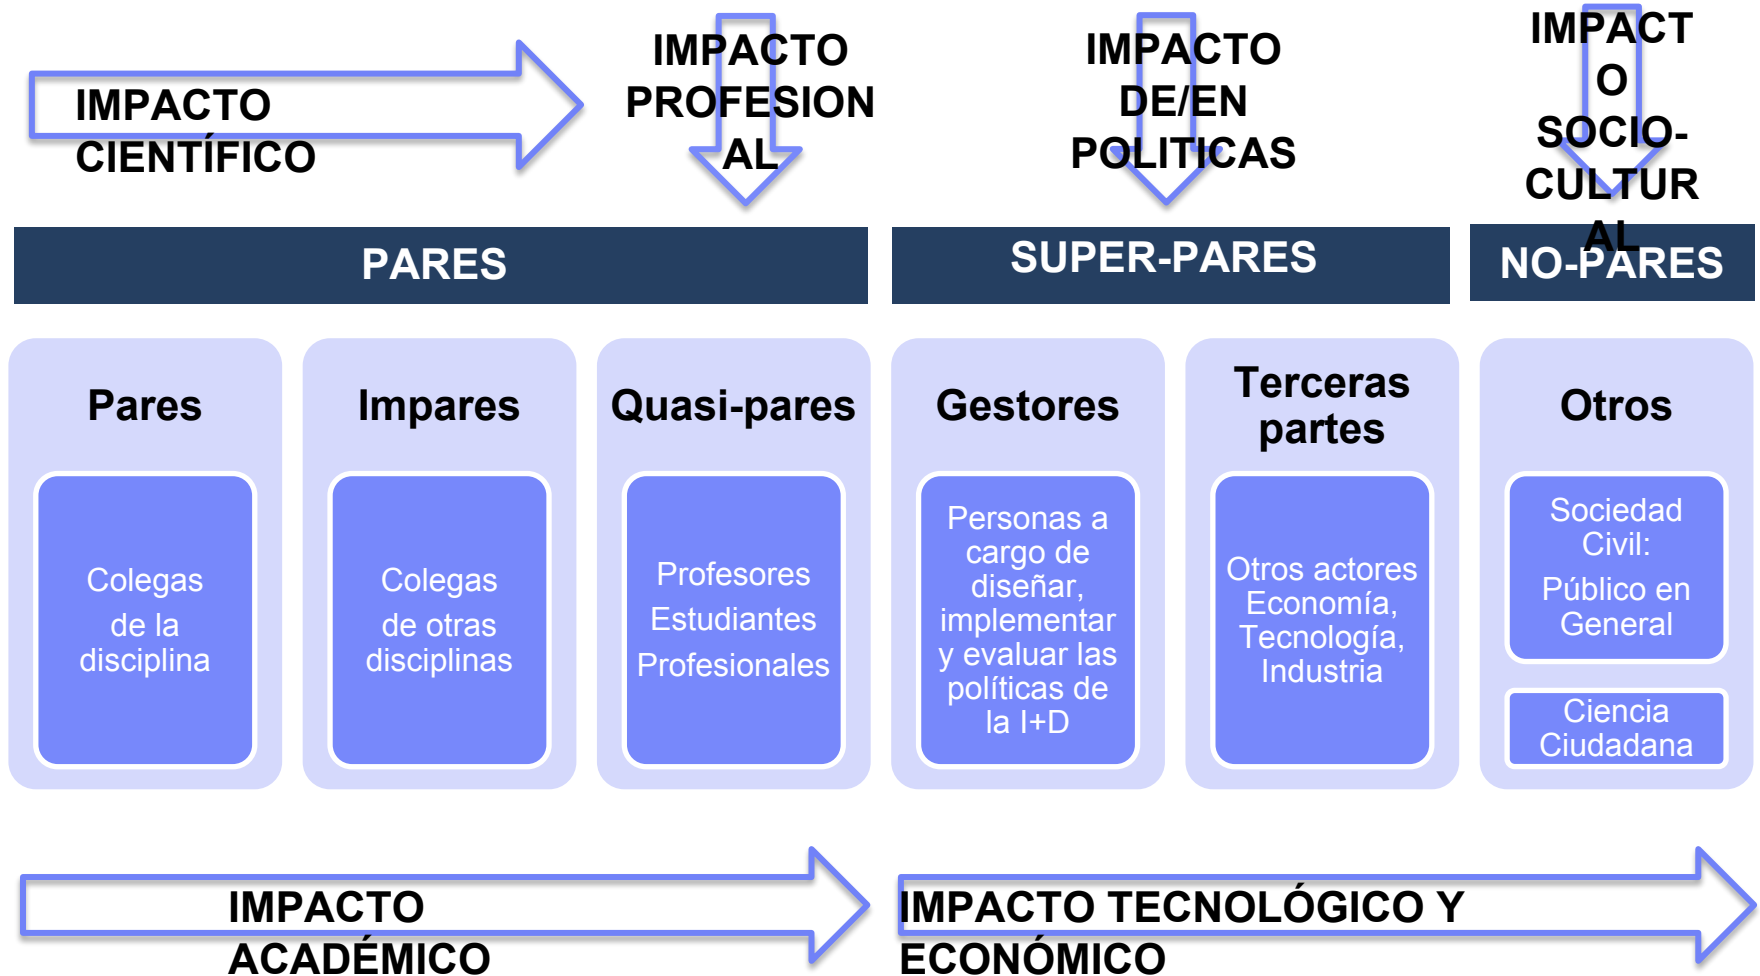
IMPACTO CIENTÍFICO

IMPACTO PROFESIONAL

IMPACTO DE/EN POLITICAS

IMPACTO SOCIO-CULTURAL

PARES

SUPER-PARES

NO-PARES

Pares

Colegas de la disciplina

Impares

Colegas de otras disciplinas

Quasi-pares

Profesores
Estudiantes
Profesionales

Gestores

Personas a cargo de diseñar, implementar y evaluar las políticas de la I+D

Terceras partes

Otros actores Economía, Tecnología, Industria

Otros

Sociedad Civil:
Público en General

Ciencia Ciudadana

IMPACTO ACADÉMICO

IMPACTO TECNOLÓGICO Y ECONÓMICO